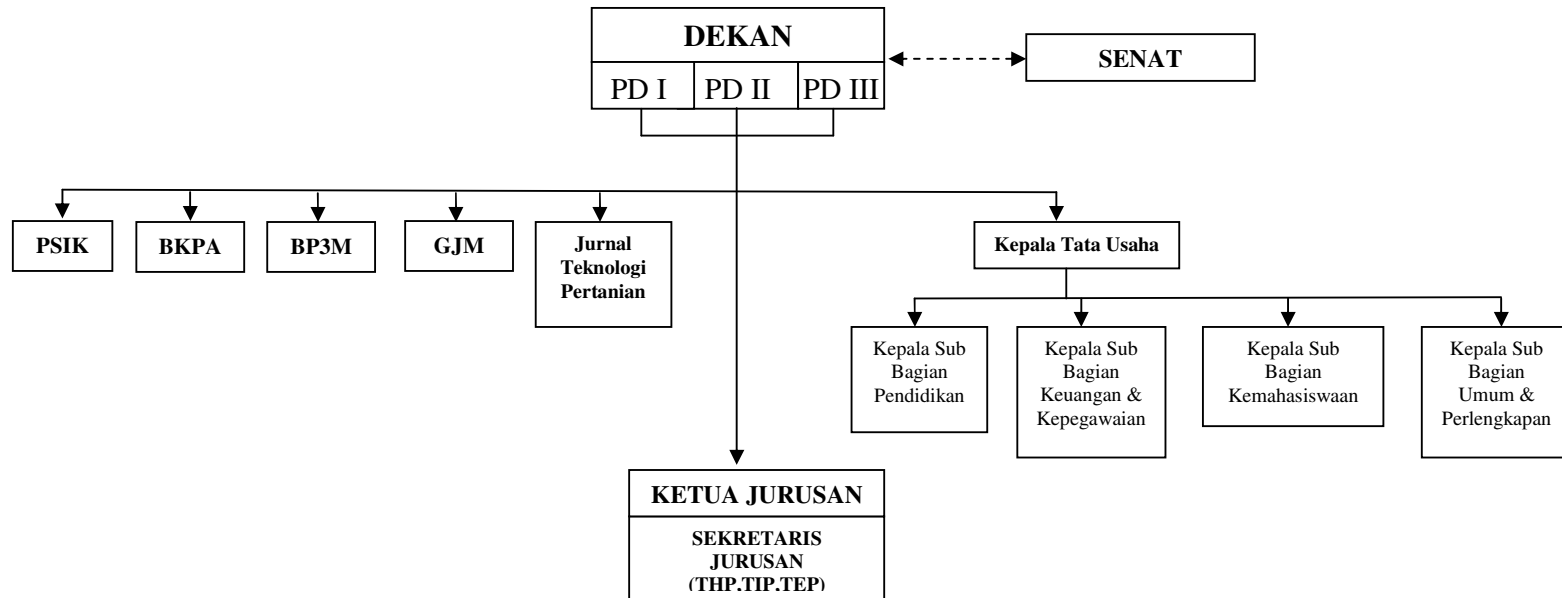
DEKAN

PD I

PD II

PD III

SENAT

PSIK

BKPA

BP3M

GJM

Jurnal Teknologi Pertanian

Kepala Tata Usaha

Kepala Sub Bagian Pendidikan

Kepala Sub Bagian Keuangan & Kepegawaian

Kepala Sub Bagian Kemahasiswaan

Kepala Sub Bagian Umum & Perlengkapan

KETUA JURUSAN

SEKRETARIS JURUSAN (THP.TIP.TEP)